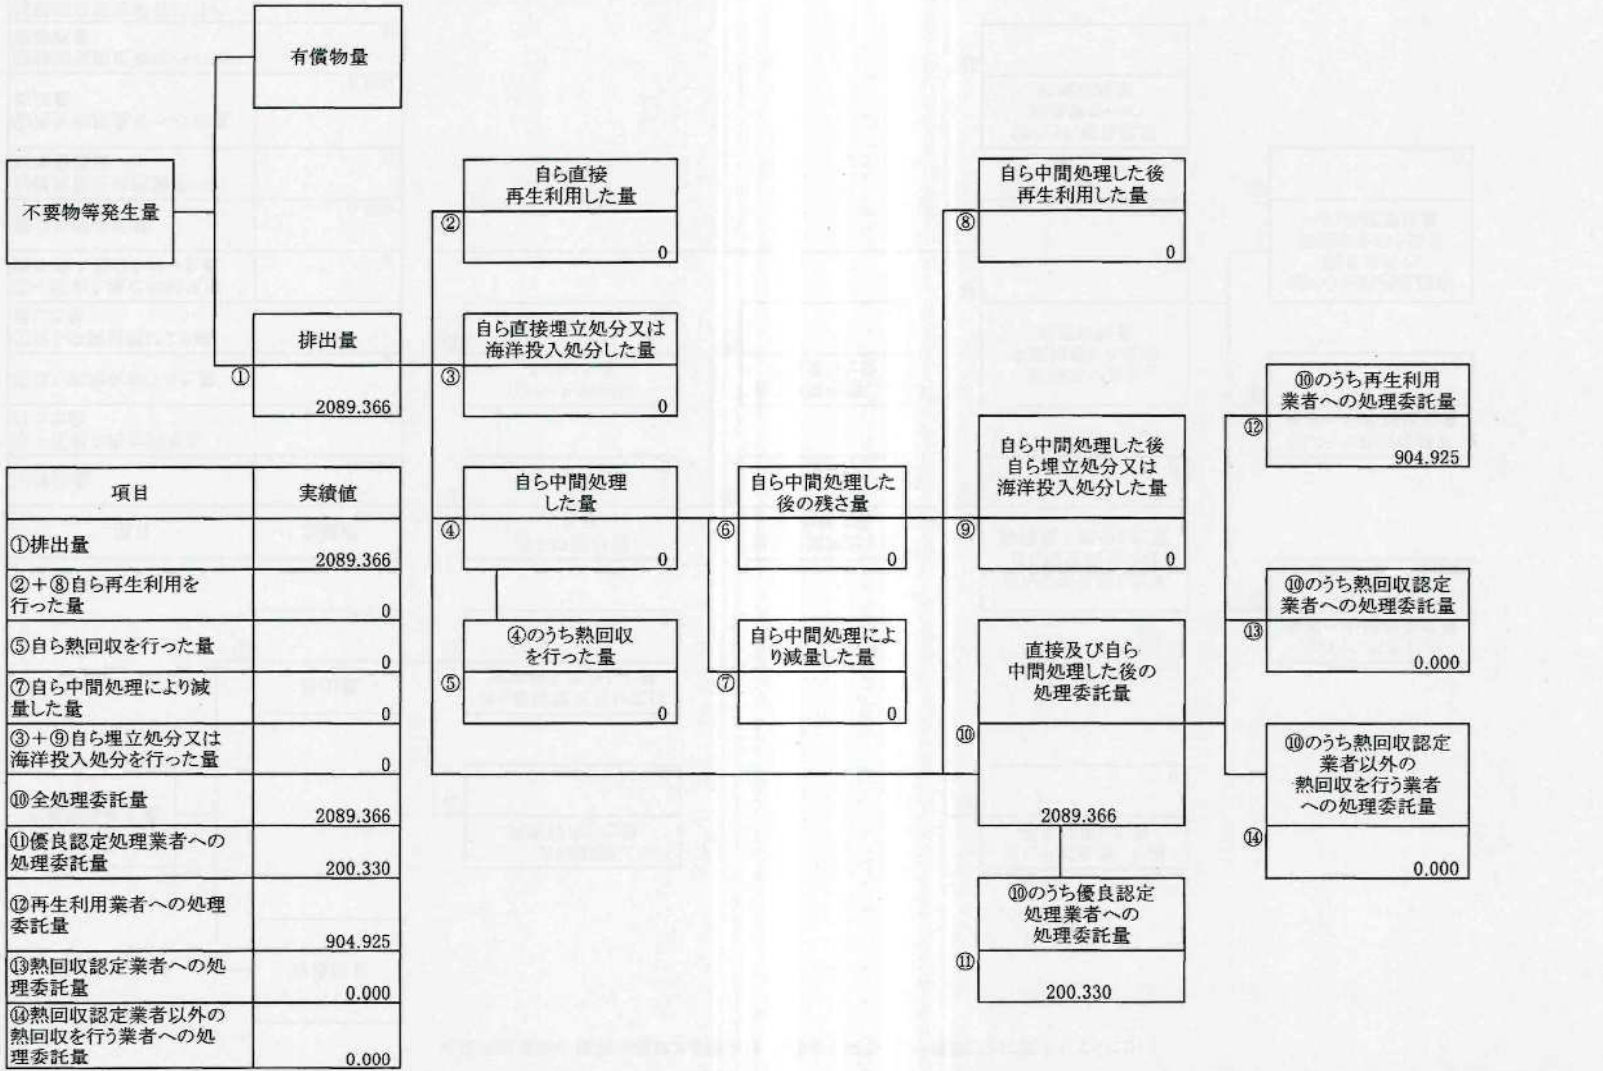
有償物量

不要物等発生量

①
排出量
2089.366

②
自ら直接再生利用した量
0

③
自ら直接埋立処分又は海洋投入処分した量
0

④
自ら中間処理した量
0

⑤
④のうち熱回収を行った量
0

⑥
自ら中間処理した後の残さ量
0

⑦
自ら中間処理により減量した量
0

⑧
自ら中間処理した後再生利用した量
0

⑨
自ら中間処理した後自ら埋立処分又は海洋投入処分した量
0

⑩
直接及び自ら中間処理した後の処理委託量
2089.366

⑪
⑩のうち優良認定処理業者への処理委託量
200.330

⑫
⑩のうち再生利用業者への処理委託量
904.925

⑬
⑩のうち熱回収認定業者への処理委託量
0.000

⑭
⑩のうち熱回収認定業者以外の熱回収を行う業者への処理委託量
0.000

| 項目 | 実績値 |
|---|---|
| ①排出量 | 2089.366 |
| ②+⑧自ら再生利用を行った量 | 0 |
| ⑤自ら熱回収を行った量 | 0 |
| ⑦自ら中間処理により減量した量 | 0 |
| ③+⑨自ら埋立処分又は海洋投入処分を行った量 | 0 |
| ⑩全処理委託量 | 2089.366 |
| ⑪優良認定処理業者への処理委託量 | 200.330 |
| ⑫再生利用業者への処理委託量 | 904.925 |
| ⑬熱回収認定業者への処理委託量 | 0.000 |
| ⑭熱回収認定業者以外の熱回収を行う業者への処理委託量 | 0.000 |